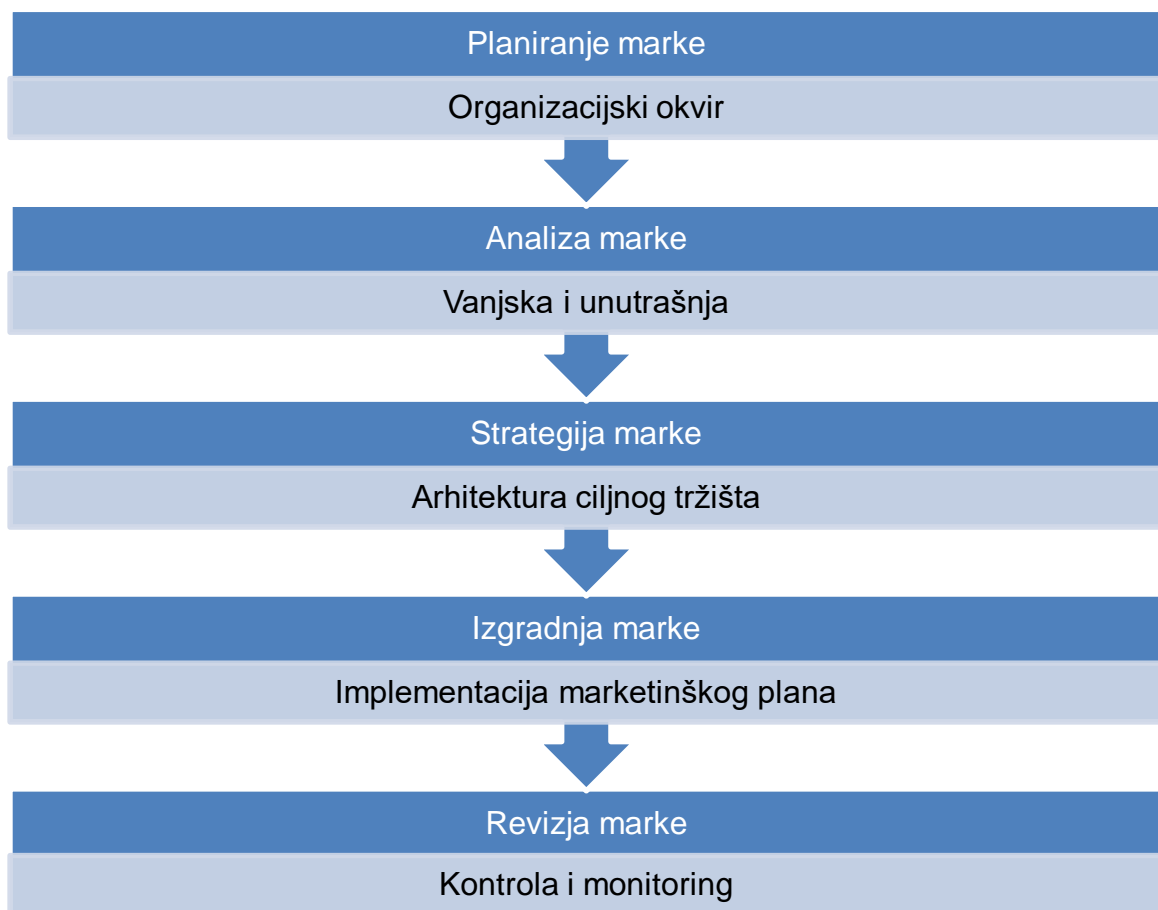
Planiranje marke

Organizacijski okvir

Analiza marke

Vanjska i unutrašnja

Strategija marke

Arhitektura ciljnog tržišta

Izgradnja marke

Implementacija marketinškog plana

Revizja marke

Kontrola i monitoring